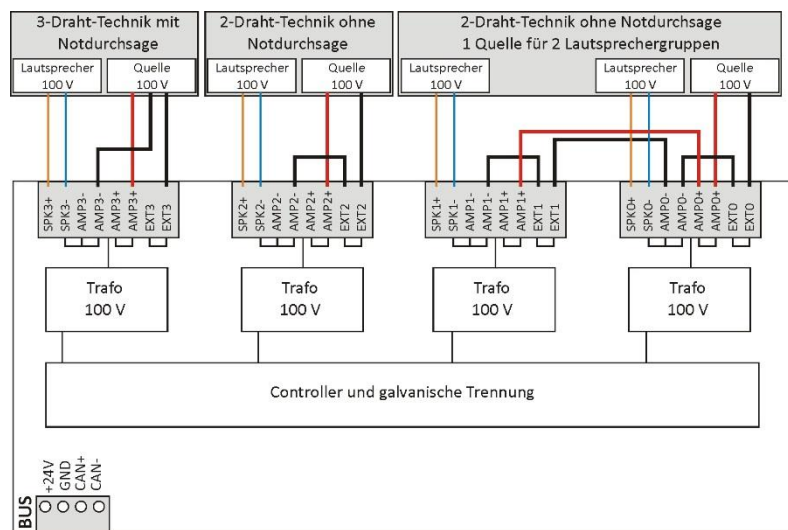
3-Draht-Technik mit Notdurchsage

Lautsprecher 100 V

Quelle 100 V

2-Draht-Technik ohne Notdurchsage

Lautsprecher 100 V

Quelle 100 V

2-Draht-Technik ohne Notdurchsage
1 Quelle für 2 Lautsprechergruppen

Lautsprecher 100 V

Lautsprecher 100 V

Quelle 100 V

SPK3+ SPK3- AMP3- AMP3+ AMP3+ EXT3 EXT3

SPK2+ SPK2- AMP2- AMP2- AMP2+ EXT2 EXT2

SPK1+ SPK1- AMP1- AMP1+ AMP1+ EXT1 EXT1

SPK0+ SPK0- AMP0- AMP0- AMP0+ AMP0+ EXT0 EXT0

Trafo 100 V

Trafo 100 V

Trafo 100 V

Trafo 100 V

Controller und galvanische Trennung

BUS +24V GND CAN+ CAN-